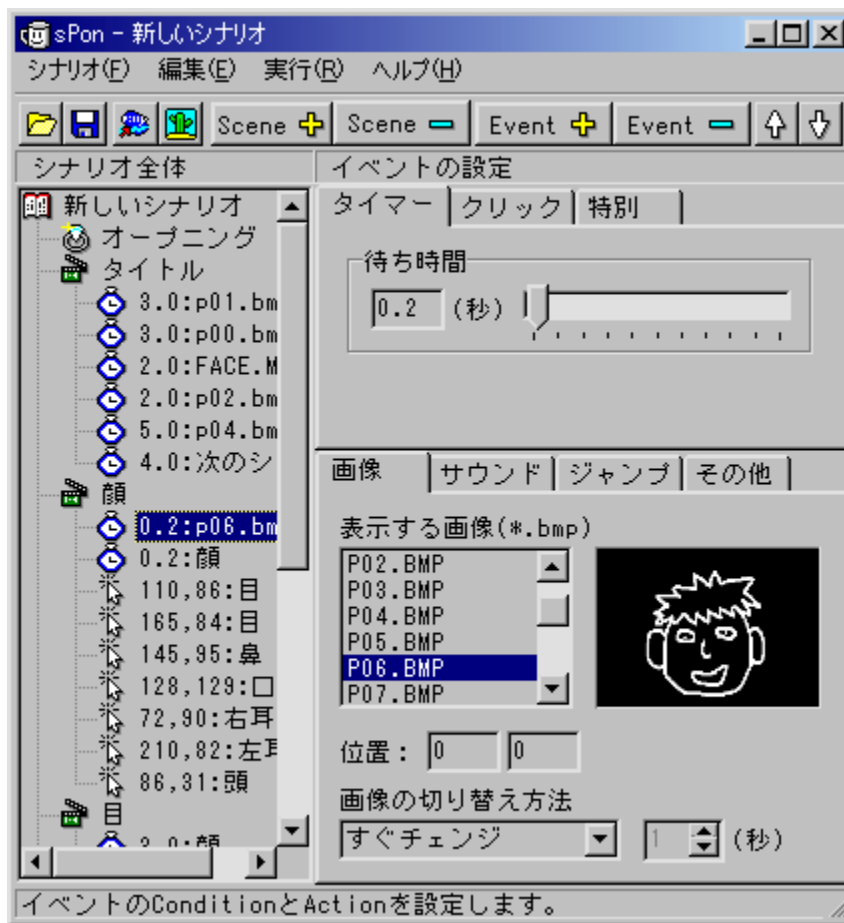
sPon - 新しいシナリオ

シナリオ(F) 編集(E) 実行(R) ヘルプ(H)

Scene + Scene − Event + Event −

シナリオ全体

イベントの設定

新しいシナリオ
オープニング
タイトル
3.0:p01.bm
3.0:p00.bm
2.0:FACE.M
2.0:p02.bm
5.0:p04.bm
4.0:次のシ
顔
0.2:p06.bm
0.2:顔
110,86:目
165,84:目
145,95:鼻
128,129:口
72,90:右耳
210,82:左耳
86,31:頭
目
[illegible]

タイマー | クリック | 特別

待ち時間
0.2 (秒)

画像 | サウンド | ジャンプ | その他

表示する画像(*.bmp)
P02.BMP
P03.BMP
P04.BMP
P05.BMP
P06.BMP
P07.BMP

位置: 0 0

画像の切り替え方法
すぐチェンジ
1 (秒)

イベントのConditionとActionを設定します。